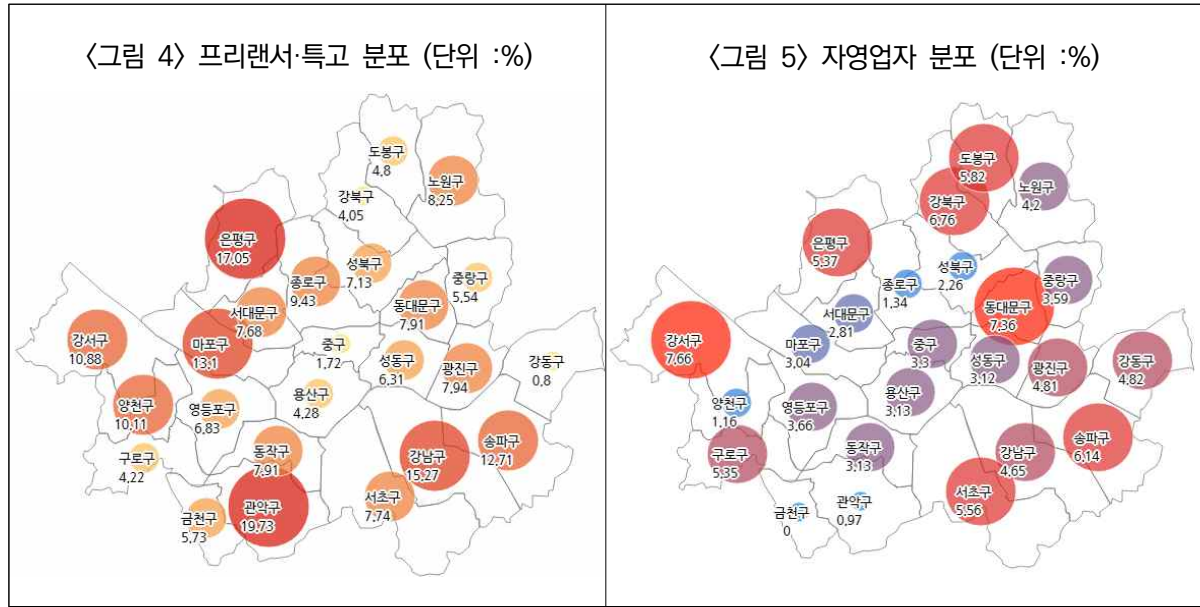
〈그림 4〉 프리랜서·특고 분포 (단위 :%)

도봉구
4.8
노원구
8.25
강북구
4.05
은평구
17.05
성북구
7.13
종로구
9.43
중랑구
5.54
서대문구
7.68
동대문구
7.91
강서구
10.88
마포구
13.1
중구
1.72
성동구
6.31
광진구
7.94
강동구
0.8
용산구
4.28
양천구
10.11
영등포구
6.83
송파구
12.71
동작구
7.91
강남구
15.27
구로구
4.22
서초구
7.74
금천구
5.73
관악구
19.73

〈그림 5〉 자영업자 분포 (단위 :%)

도봉구
5.82
강북구
6.76
노원구
4.2
은평구
5.37
성북구
2.26
종로구
1.34
중랑구
3.59
동대문구
7.36
서대문구
2.81
강서구
7.66
마포구
3.04
중구
3.3
성동구
3.12
광진구
4.81
강동구
4.82
용산구
3.13
양천구
1.16
영등포구
3.66
구로구
5.35
동작구
3.13
강남구
4.65
송파구
6.14
서초구
5.56
금천구
0
관악구
0.97